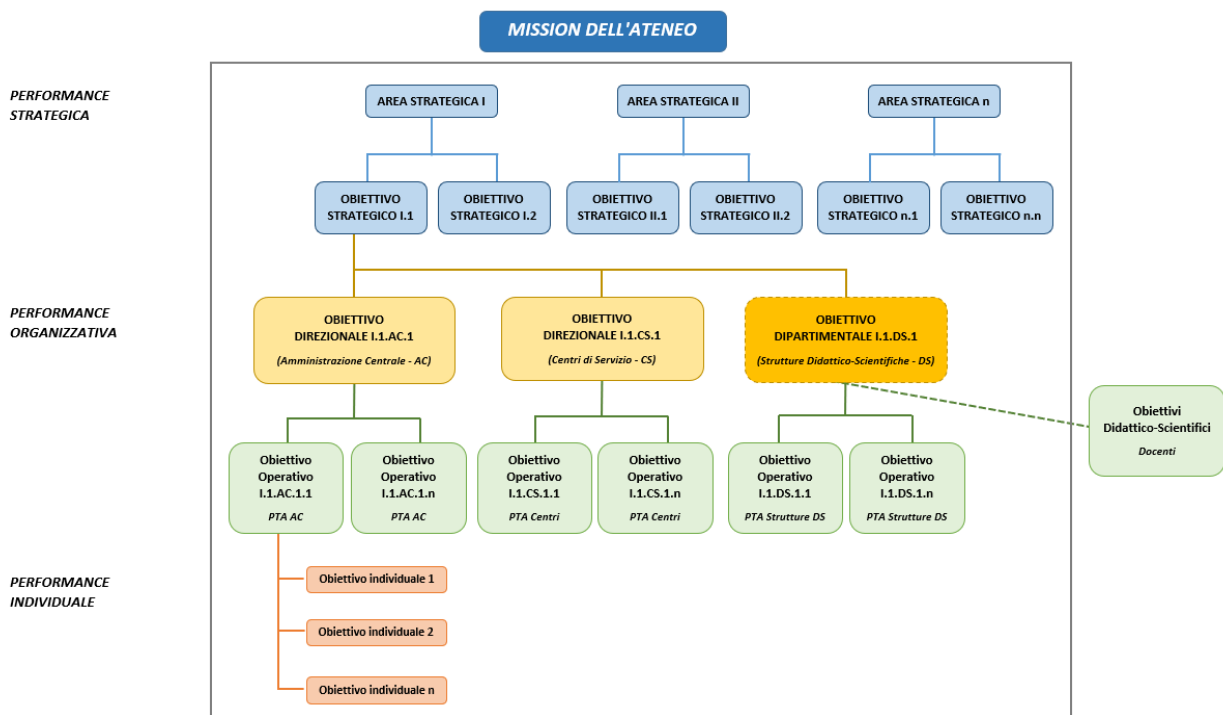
MISSION DELL'ATENEO

PERFORMANCE STRATEGICA

AREA STRATEGICA I

AREA STRATEGICA II

AREA STRATEGICA n

OBIETTIVO STRATEGICO I.1

OBIETTIVO STRATEGICO I.2

OBIETTIVO STRATEGICO II.1

OBIETTIVO STRATEGICO II.2

OBIETTIVO STRATEGICO n.1

OBIETTIVO STRATEGICO n.n

PERFORMANCE ORGANIZZATIVA

OBIETTIVO DIREZIONALE I.1.AC.1
(Amministrazione Centrale - AC)

OBIETTIVO DIREZIONALE I.1.CS.1
(Centri di Servizio - CS)

OBIETTIVO DIPARTIMENTALE I.1.DS.1
(Strutture Didattico-Scientifiche - DS)

Obiettivi Didattico-Scientifici
Docenti

Obiettivo Operativo I.1.AC.1.1
PTA AC

Obiettivo Operativo I.1.AC.1.n
PTA AC

Obiettivo Operativo I.1.CS.1.1
PTA Centri

Obiettivo Operativo I.1.CS.1.n
PTA Centri

Obiettivo Operativo I.1.DS.1.1
PTA Strutture DS

Obiettivo Operativo I.1.DS.1.n
PTA Strutture DS

PERFORMANCE INDIVIDUALE

Obiettivo individuale 1

Obiettivo individuale 2

Obiettivo individuale n